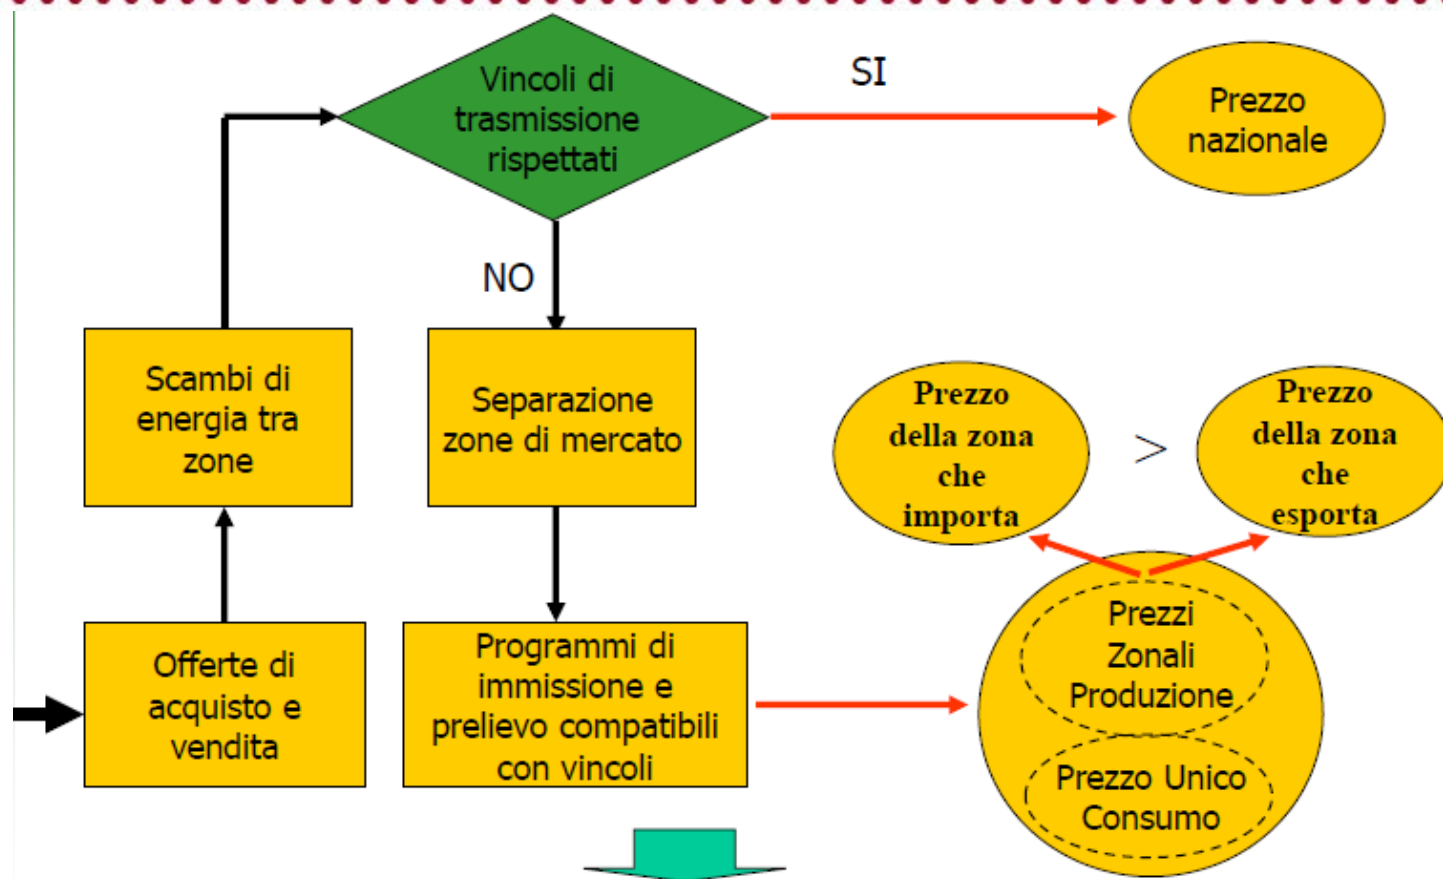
Vincoli di trasmissione rispettati

SI

Prezzo nazionale

NO

Scambi di energia tra zone

Separazione zone di mercato

Prezzo della zona che importa

>

Prezzo della zona che esporta

Offerte di acquisto e vendita

Programmi di immissione e prelievo compatibili con vincoli

Prezzi Zonali Produzione

Prezzo Unico Consumo